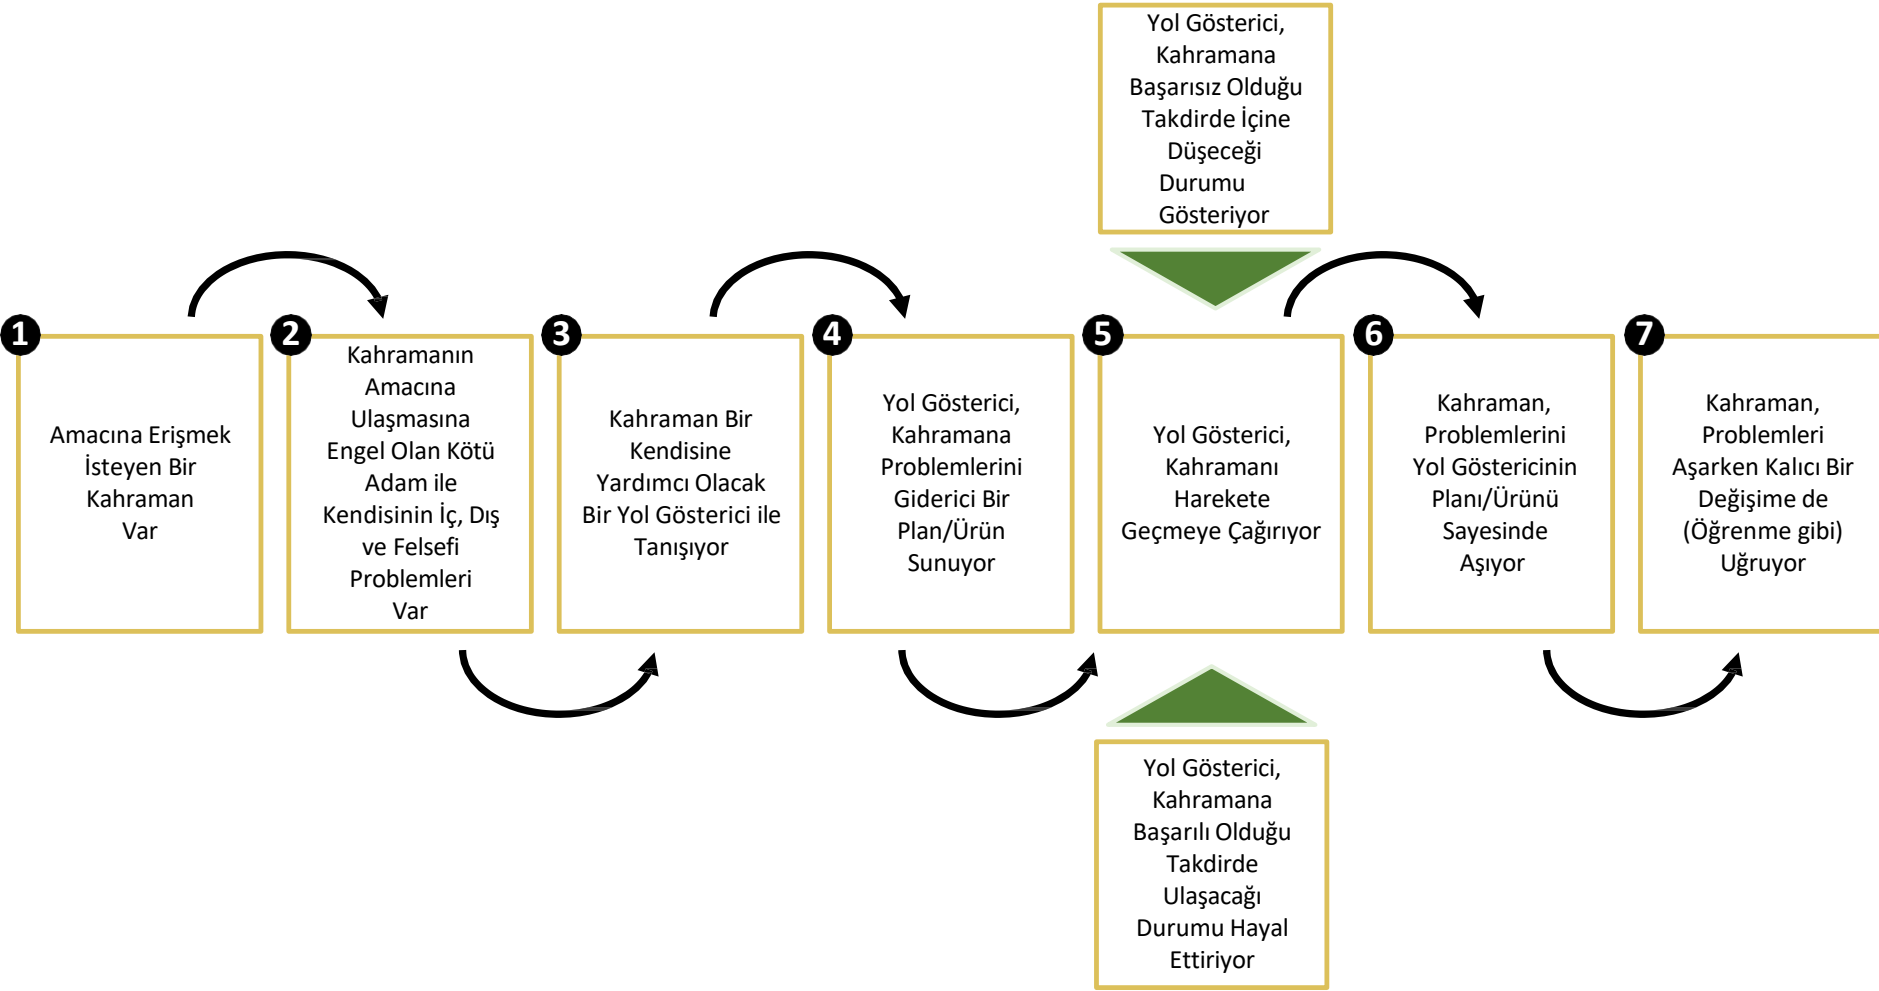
Yol Gösterici, Kahramana Başarısız Olduğu Takdirde İçine Düşeceği Durumu Gösteriyor

1

Amacına Erişmek İsteyen Bir Kahraman Var

2

Kahramanın Amacına Ulaşmasına Engel Olan Kötü Adam ile Kendisinin İç, Dış ve Felsefi Problemleri Var

3

Kahraman Bir Kendisine Yardımcı Olacak Bir Yol Gösterici ile Tanışıyor

4

Yol Gösterici, Kahramana Problemlerini Giderici Bir Plan/Ürün Sunuyor

5

Yol Gösterici, Kahramanı Harekete Geçmeye Çağırıyor

6

Kahraman, Problemlerini Yol Göstericinin Planı/Ürünü Sayesinde Aşıyor

7

Kahraman, Problemleri Aşarken Kalıcı Bir Değişime de (Öğrenme gibi) Uğruyor

Yol Gösterici, Kahramana Başarılı Olduğu Takdirde Ulaşacağı Durumu Hayal Ettiriyor